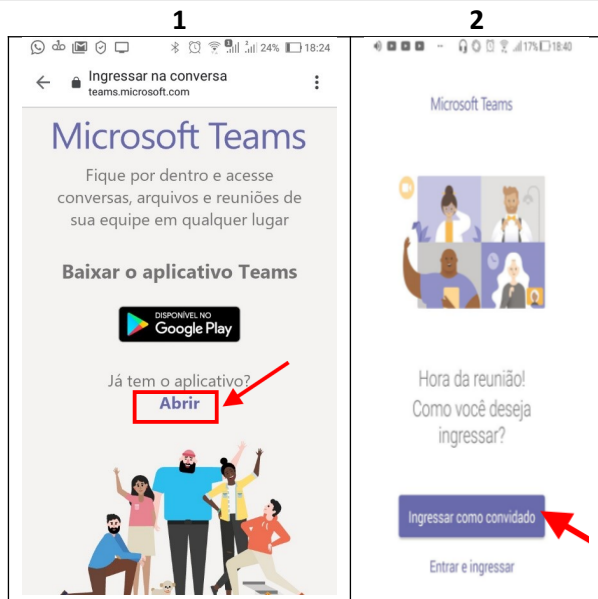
1

24% 18:24

Ingressar na conversa
teams.microsoft.com

Microsoft Teams

Fique por dentro e acesse conversas, arquivos e reuniões de sua equipe em qualquer lugar

Baixar o aplicativo Teams

DISPONÍVEL NO
Google Play

Já tem o aplicativo?
Abrir

2

17% 18:40

Microsoft Teams

Hora da reunião!
Como você deseja ingressar?

Ingressar como convidado

Entrar e ingressar